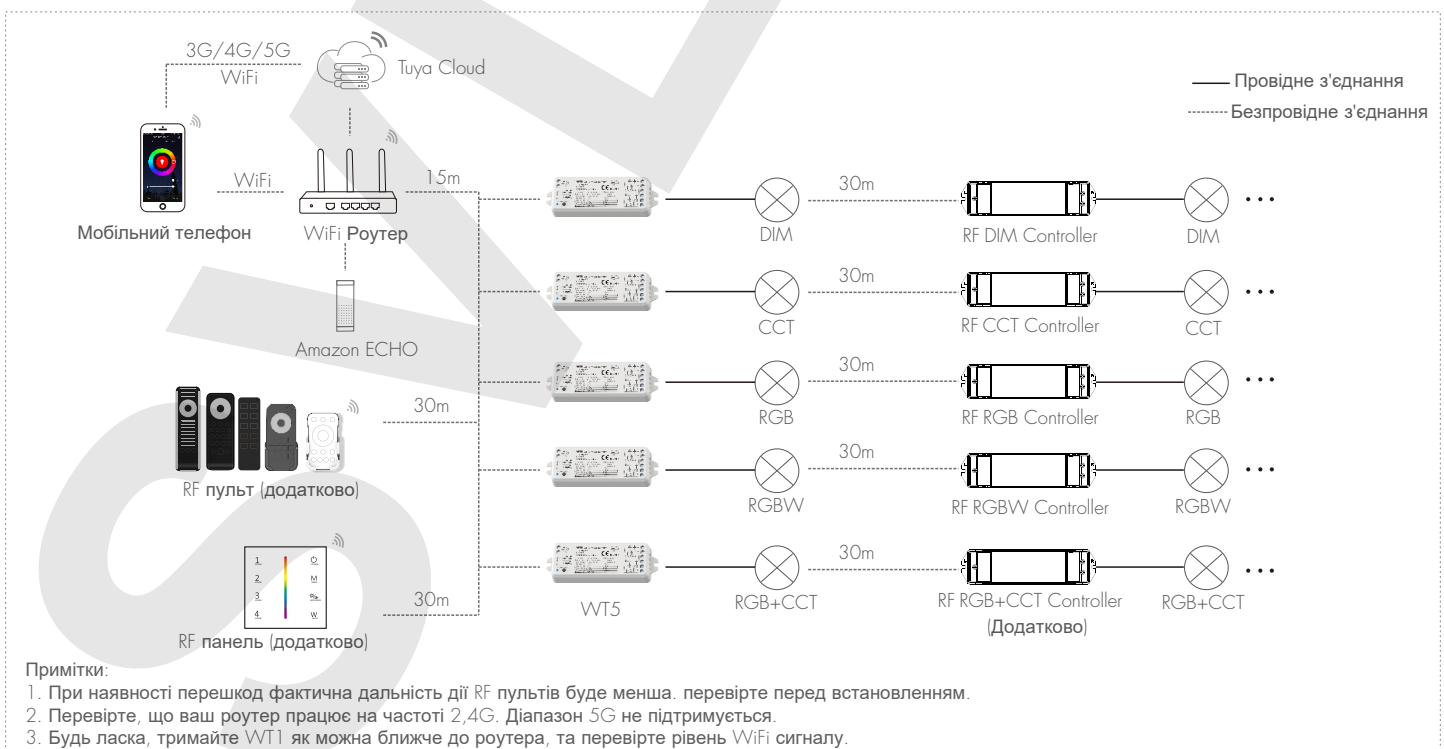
3G/4G/5G
WiFi

Tuya Cloud

Провідне з'єднання
Безпровідне з'єднання

WiFi

15m

Мобільний телефон

WiFi Роутер

Amazon ECHO

30m

DIM

RF DIM Controller

DIM

30m

CCT

RF CCT Controller

CCT

30m

RGB

RF RGB Controller

RGB

30m

RGBW

RF RGBW Controller

RGBW

30m

30m

RF пульт (додатково)

1. 2. 3. 4.
M
W

30m

RF панель (додатково)

WT5

RGB+CCT

RF RGB+CCT Controller
(Додатково)

RGB+CCT

Примітки:
1. При наявності перешкод фактична дальність дії RF пультів буде менша. перевірте перед встановленням.
2. Перевірте, що ваш роутер працює на частоті 2,4G. Діапазон 5G не підтримується.
3. Будь ласка, тримайте WT1 як можна ближче до роутера, та перевірте рівень WiFi сигналу.